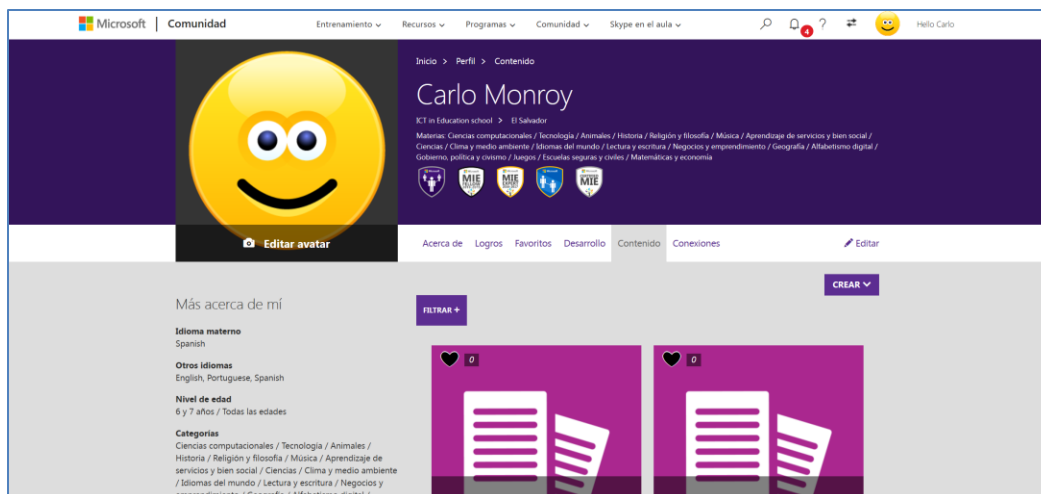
Microsoft | Comunidad

Entrenamiento ⌄ Recursos ⌄ Programas ⌄ Comunidad ⌄ Skype en el aula ⌄

4 ?

Hello Carlo

Inicio > Perfil > Contenido

Carlo Monroy

ICT in Education school > El Salvador

Materias: Ciencias computacionales / Tecnología / Animales / Historia / Religión y filosofía / Música / Aprendizaje de servicios y bien social / Ciencias / Clima y medio ambiente / Idiomas del mundo / Lectura y escritura / Negocios y emprendimiento / Geografía / Alfabetismo digital / Gobierno, política y civismo / Juegos / Escuelas seguras y civiles / Matemáticas y economía

MIE MIE EXPERT MIE

Editar avatar

Acerca de Logros Favoritos Desarrollo Contenido Conexiones

Editar

CREAR

Más acerca de mí

FILTRAR +

Idioma materno
Spanish

Otros idiomas
English, Portuguese, Spanish

Nivel de edad
6 y 7 años / Todas las edades

Categorías
Ciencias computacionales / Tecnología / Animales / Historia / Religión y filosofía / Música / Aprendizaje de servicios y bien social / Ciencias / Clima y medio ambiente / Idiomas del mundo / Lectura y escritura / Negocios y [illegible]

0

0